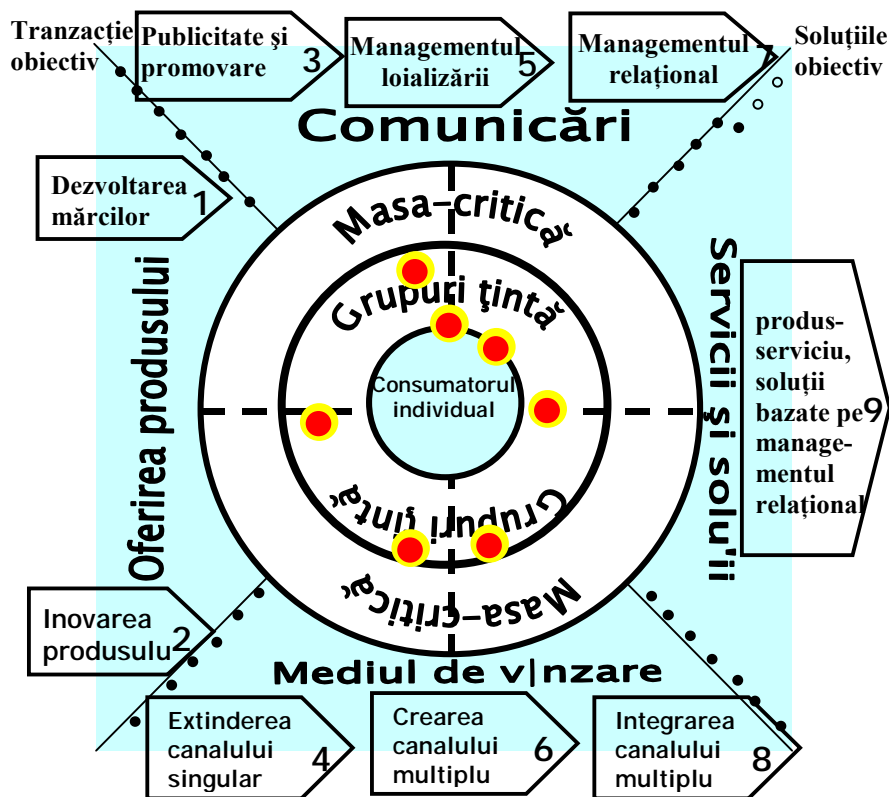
Tranzacţie obiectiv

Publicitate şi promovare 3

Managementul loializării 5

Managementul relaţional 7

Soluţiile obiectiv

Comunicări

Dezvoltarea mărcilor 1

Masa-critică

Grupuri ţintă

Consumatorul individual

Grupuri ţintă

Masa-critică

Oferirea produsului

Servicii şi solu'ii

produs-serviciu, soluţii bazate pe managementul relaţional 9

Inovarea produsulu 2

Mediul de v|nzare

Extinderea canalului singular 4

Crearea canalului multiplu 6

Integrarea canalului multiplu 8